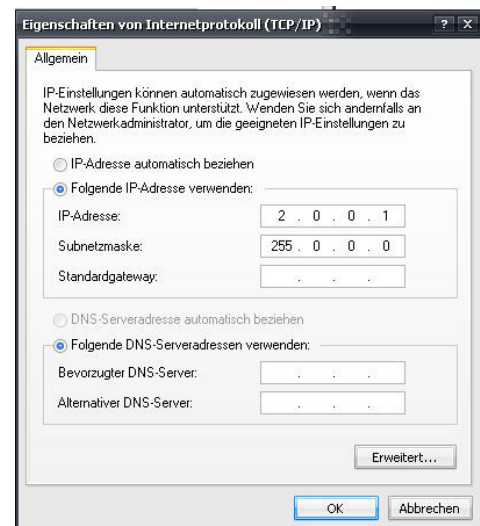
Eigenschaften von Internetprotokoll (TCP/IP)

? X

Allgemein

IP-Einstellungen können automatisch zugewiesen werden, wenn das Netzwerk diese Funktion unterstützt. Wenden Sie sich andernfalls an den Netzwerkadministrator, um die geeigneten IP-Einstellungen zu beziehen.

IP-Adresse automatisch beziehen

Folgende IP-Adresse verwenden:

IP-Adresse: 2 . 0 . 0 . 1

Subnetzmaske: 255 . 0 . 0 . 0

Standardgateway: . . .

DNS-Serveradresse automatisch beziehen

Folgende DNS-Serveradressen verwenden:

Bevorzugter DNS-Server: . . .

Alternativer DNS-Server: . . .

Erweitert...

OK

Abbrechen